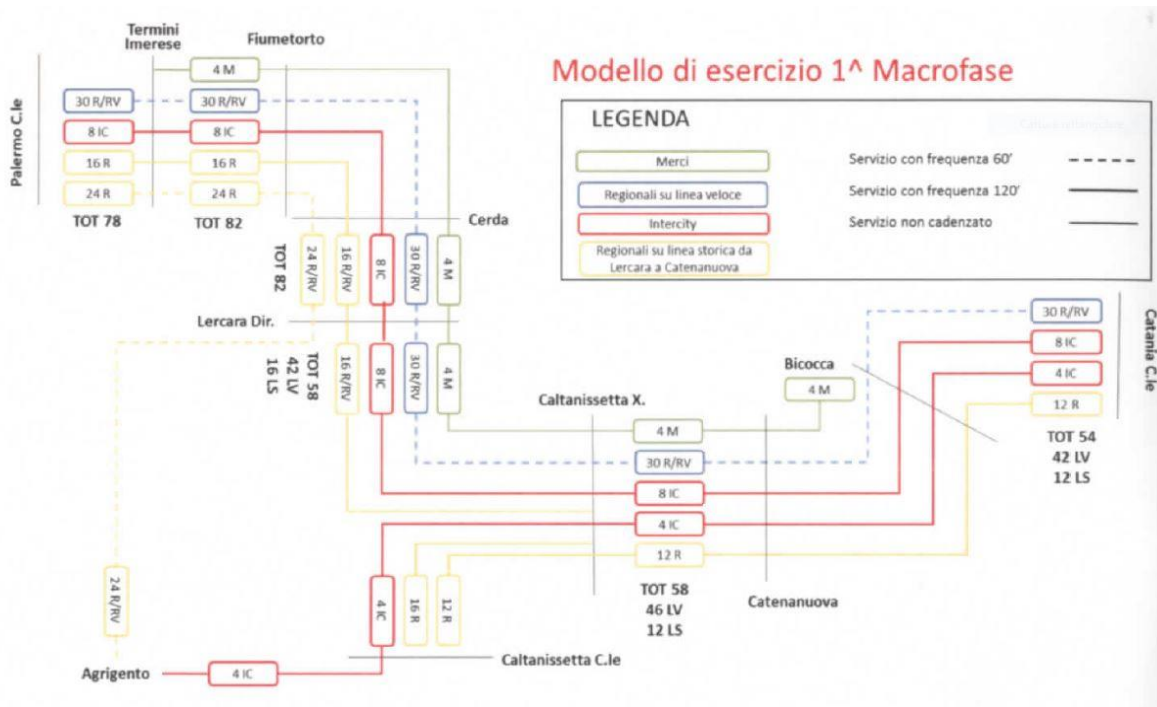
Modello di esercizio 1^ Macrofase

LEGENDA

Merci

Regionali su linea veloce

Intercity

Regionali su linea storica da Lercara a Catenanuova

Servizio con frequenza 60'

Servizio con frequenza 120'

Servizio non cadenzato

Termini Imerese

Fiumetorto

Palermo C.le

4 M

30 R/RV

30 R/RV

8 IC

8 IC

16 R

16 R

24 R

24 R

TOT 78

TOT 82

Cerda

TOT 82

24 R/RV

16 R/RV

8 IC

30 R/RV

4 M

Lercara Dir.

TOT 58
42 LV
16 LS

16 R/RV

8 IC

30 R/RV

4 M

Bicocca

4 M

Caltanissetta X.

4 M

30 R/RV

8 IC

4 IC

12 R

30 R/RV

8 IC

4 IC

12 R

Catania C.le

TOT 54
42 LV
12 LS

24 R/RV

4 IC

16 R

12 R

TOT 58
46 LV
12 LS

Catenanuova

Caltanissetta C.le

Agrigento

4 IC